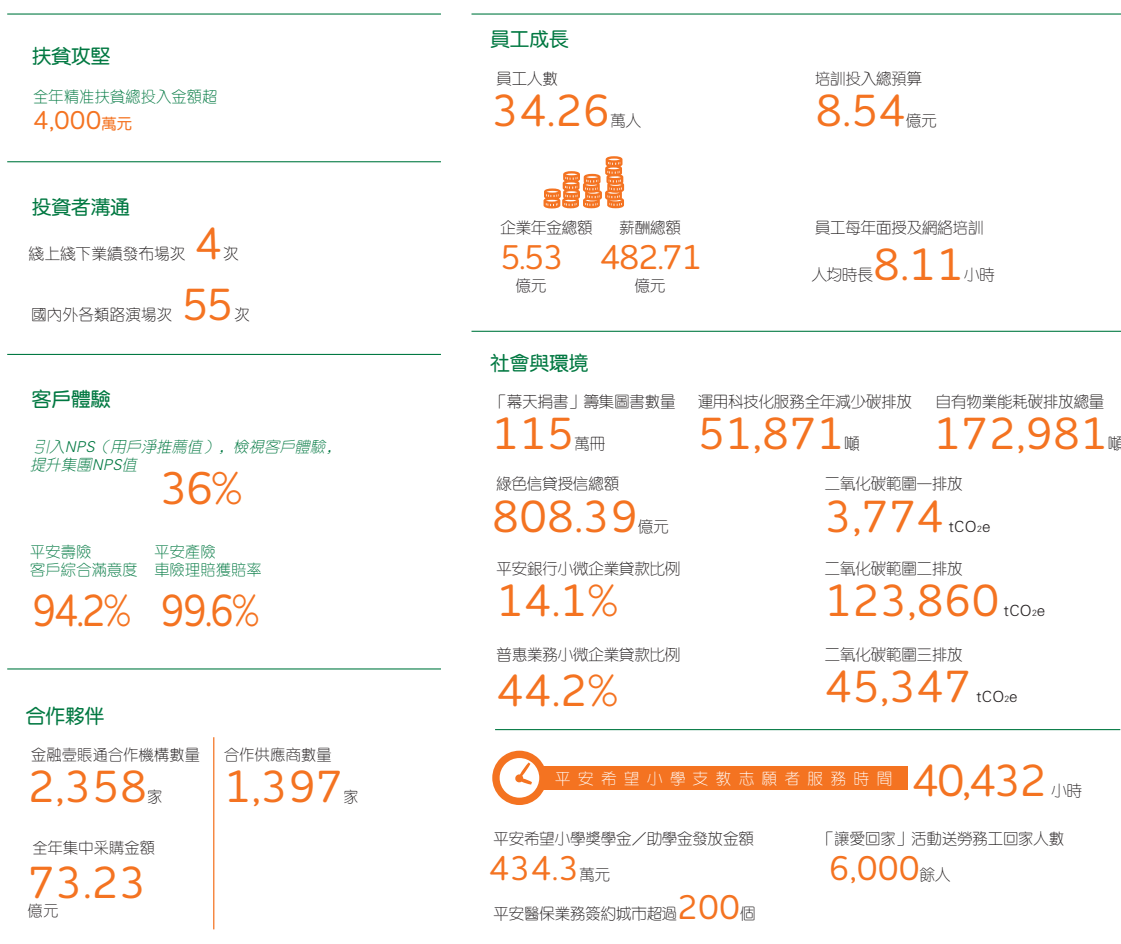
扶貧攻堅

全年精准扶貧總投入金額超
4,000萬元

投資者溝通

綫上綫下業績發布場次 4次

國內外各類路演場次 55次

客戶體驗

引入NPS（用戶淨推薦值），檢視客戶體驗，提升集團NPS值
36%

平安壽險
客戶綜合滿意度
94.2%

平安產險
車險理賠獲賠率
99.6%

合作夥伴

金融壹賬通合作機構數量
2,358家

合作供應商數量
1,397家

全年集中采購金額
73.23
億元

員工成長

員工人數
34.26萬人

培訓投入總預算
8.54億元

企業年金總額
5.53
億元

薪酬總額
482.71
億元

員工每年面授及網絡培訓
人均時長8.11小時

社會與環境

「幕天捐書」籌集圖書數量
115萬冊

運用科技化服務全年減少碳排放
51,871噸

自有物業能耗碳排放總量
172,981噸

綠色信貸授信總額
808.39億元

二氧化碳範圍一排放
3,774 $tCO_2e$

平安銀行小微企業貸款比例
14.1%

二氧化碳範圍二排放
123,860 $tCO_2e$

普惠業務小微企業貸款比例
44.2%

二氧化碳範圍三排放
45,347 $tCO_2e$

平安希望小學支教志願者服務時間 40,432小時

平安希望小學獎學金／助學金發放金額
434.3萬元

「讓愛回家」活動送務工回家人數
6,000餘人

平安醫保業務簽約城市超過200個